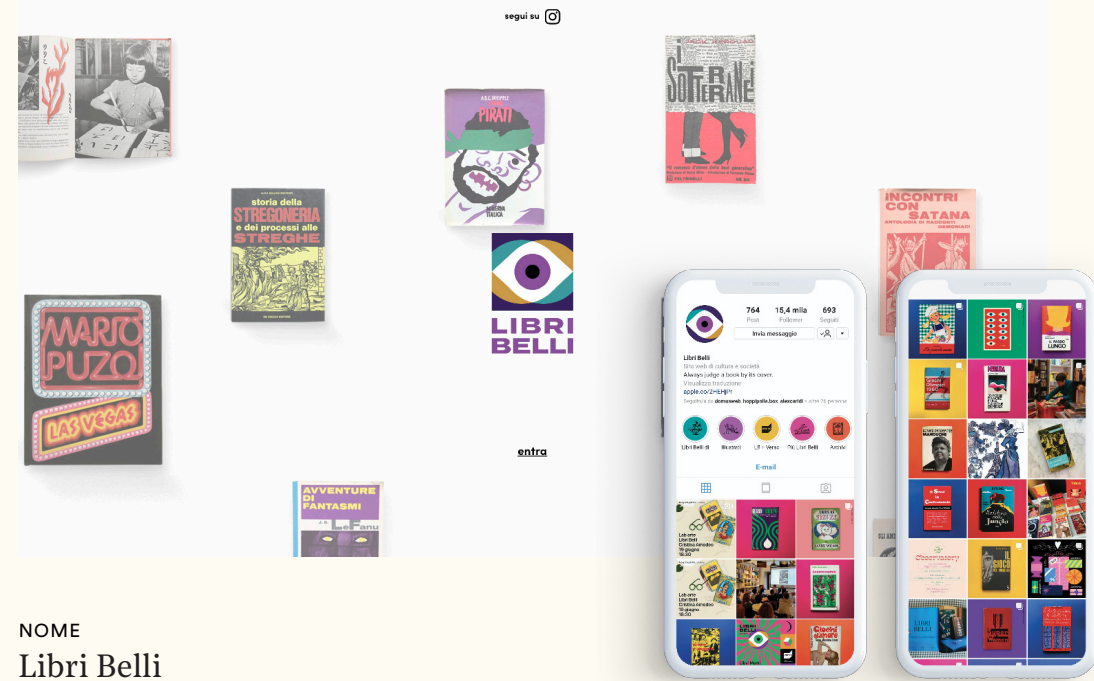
segui su

MARIO PUZO
LAS VEGAS

storia della
STREGONERIA
e dei processi alle
STREGHE

PIRATI

I SOTTERRANEI

INCONTRI CON SATANA
ANTOLOGIA DI RACCONTI DEMONIACI

AVVENTURE DI FANTASMI

LIBRI BELLI

entra

764 Post
15,4 mila Follower
693 Seguiti
Invia messaggio

Libri Belli
Sito web di cultura e società
Always judge a book by its cover.
Visualizza traduzione

E-mail

NOME
Libri Belli